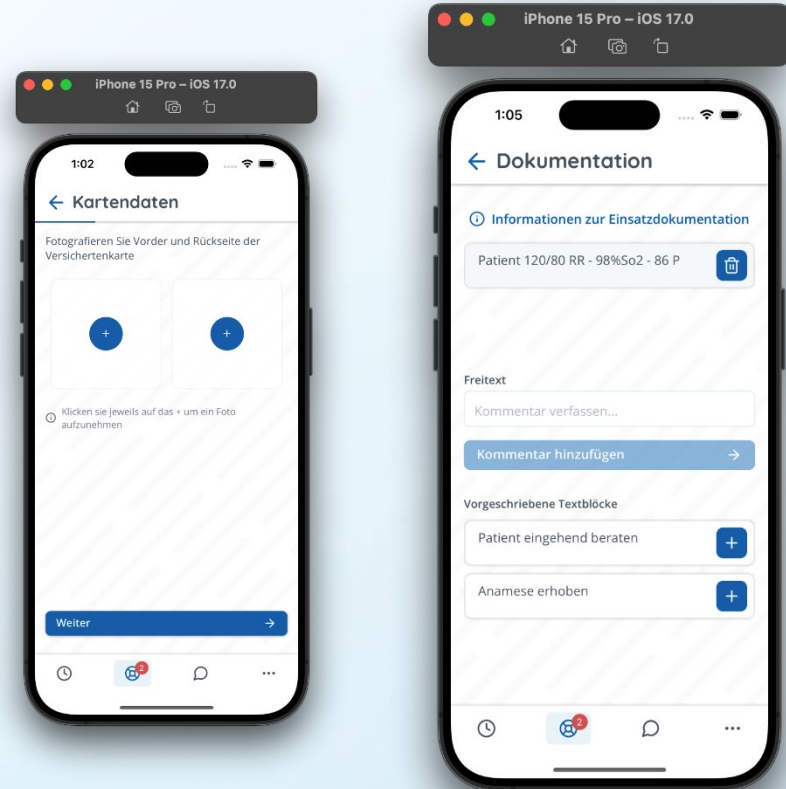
iPhone 15 Pro – iOS 17.0

1:02

← Kartendaten

Fotografieren Sie Vorder und Rückseite der Versichertenkarte

+

+

Klicken sie jeweils auf das + um ein Foto aufzunehmen

Weiter →

2

...

iPhone 15 Pro – iOS 17.0

1:05

← Dokumentation

Informationen zur Einsatzdokumentation

Patient 120/80 RR - 98%So2 - 86 P

Freitext

Kommentar verfassen...

Kommentar hinzufügen →

Vorgeschriebene Textblöcke

Patient eingehend beraten

+

Anamese erhoben

+

2

...